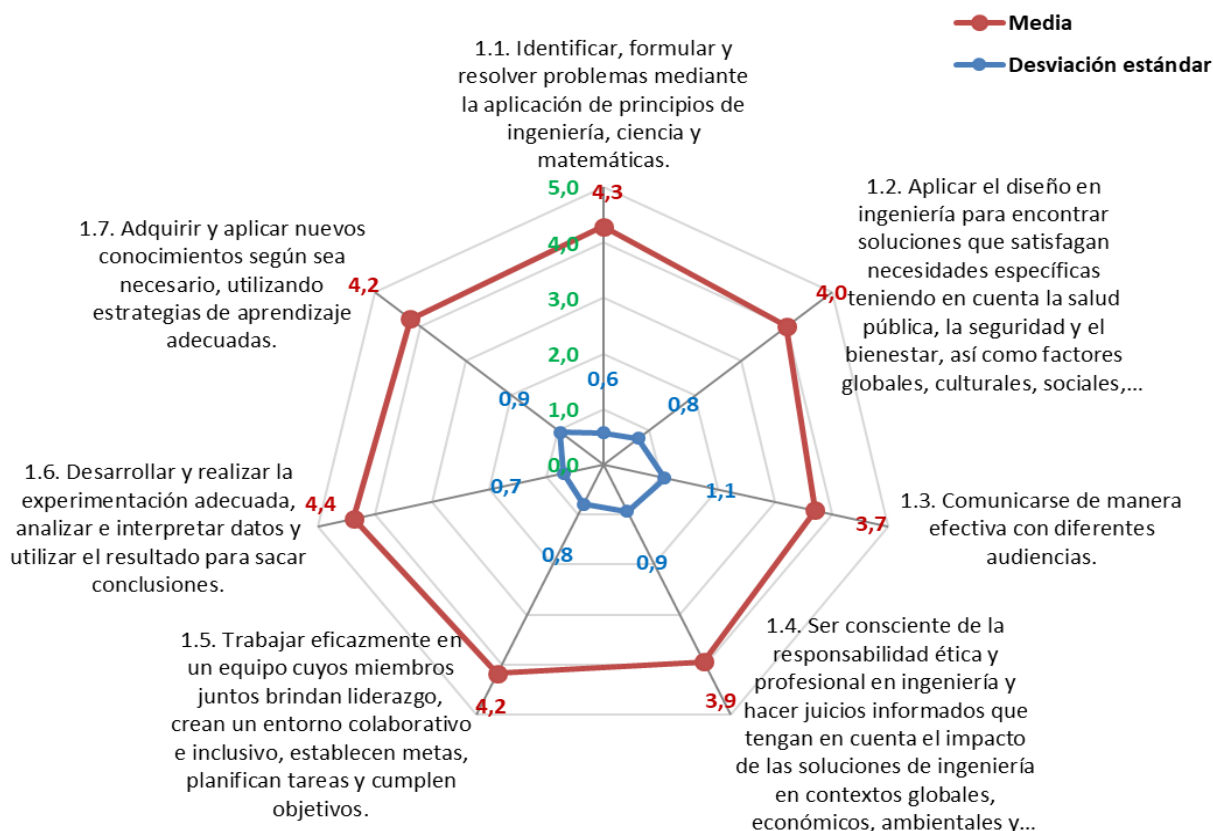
Media

Desviación estándar

1.1. Identificar, formular y resolver problemas mediante la aplicación de principios de ingeniería, ciencia y matemáticas.

5,0
4,3
4,0
3,0
2,0
1,0
0,0

0,6

1.2. Aplicar el diseño en ingeniería para encontrar soluciones que satisfagan necesidades específicas teniendo en cuenta la salud pública, la seguridad y el bienestar, así como factores globales, culturales, sociales,...

4,0

0,8

1.3. Comunicarse de manera efectiva con diferentes audiencias.

3,7

1,1

1.4. Ser consciente de la responsabilidad ética y profesional en ingeniería y hacer juicios informados que tengan en cuenta el impacto de las soluciones de ingeniería en contextos globales, económicos, ambientales y...

3,9

0,9

1.5. Trabajar eficazmente en un equipo cuyos miembros juntos brindan liderazgo, crean un entorno colaborativo e inclusivo, establecen metas, planifican tareas y cumplen objetivos.

4,2

0,8

1.6. Desarrollar y realizar la experimentación adecuada, analizar e interpretar datos y utilizar el resultado para sacar conclusiones.

4,4

0,7

1.7. Adquirir y aplicar nuevos conocimientos según sea necesario, utilizando estrategias de aprendizaje adecuadas.

4,2

0,9